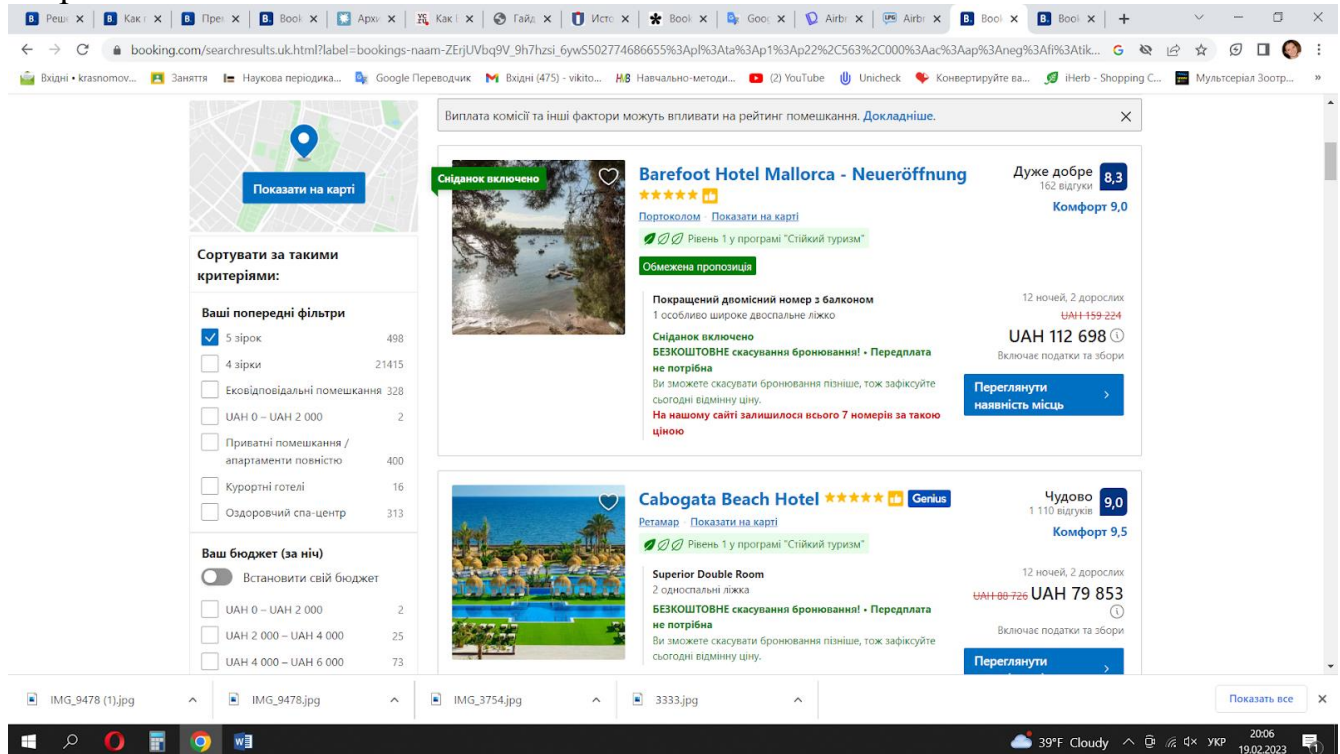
Реш | Как | Пре | Boo | Архі | Как | Гайд | Исто | Boo | Goo | Airb | Airb | Boo | Boo | +

booking.com/searchresults.uk.html?label=bookings-naam-ZErjUVbq9V_9h7hzsi_6ywS502774686655%3Apl%3Ata%3Ap1%3Ap22%2C563%2C000%3Aac%3Aap%3Aneg%3Afi%3Atik...

Вхідні • krasnomov... | Заняття | Наукова періодика... | Google Перекладач | Вхідні (475) - vikito... | Навчально-методи... | (2) YouTube | Unicheck | Конвертируйте ва... | iHerb - Shopping C... | Мультсеріал Зоотр...

Показати на карті

Сортувати за такими критеріями:

Ваші попередні фільтри

| | |
|---|---|
| 5 зірок | 498 |
| 4 зірки | 21415 |
| Ековідповідальні помешкання | 328 |
| UAH 0 – UAH 2 000 | 2 |
| Приватні помешкання / апартаменти повністю | 400 |
| Курортні готелі | 16 |
| Оздоровчий спа-центр | 313 |

Ваш бюджет (за ніч)

Встановити свій бюджет

| | |
|---|---|
| UAH 0 – UAH 2 000 | 2 |
| UAH 2 000 – UAH 4 000 | 25 |
| UAH 4 000 – UAH 6 000 | 73 |

Виплата комісії та інші фактори можуть впливати на рейтинг помешкання. Докладніше.

Сніданок включено

Barefoot Hotel Mallorca - Neueröffnung

Портоколом · Показати на карті

Рівень 1 у програмі "Стійкий туризм"

Обмежена пропозиція

Дуже добре 8,3
162 відгуки
Комфорт 9,0

Покращений двомісний номер з балконом
1 особливо широке двоспальне ліжко

Сніданок включено
БЕЗКОШТОВНЕ скасування бронювання! • Передплата не потрібна
Ви зможете скасувати бронювання пізніше, тож зафіксуйте сьогодні відмінну ціну.
На нашому сайті залишилося всього 7 номерів за такою ціною

12 ночей, 2 дорослих
UAH 159 224
UAH 112 698
Включає податки та збори

Переглянути наявність місць

Cabogata Beach Hotel Genius

Ретамар · Показати на карті

Рівень 1 у програмі "Стійкий туризм"

Чудово 9,0
1 110 відгуків
Комфорт 9,5

Superior Double Room
2 односпальні ліжка
БЕЗКОШТОВНЕ скасування бронювання! • Передплата не потрібна
Ви зможете скасувати бронювання пізніше, тож зафіксуйте сьогодні відмінну ціну.

12 ночей, 2 дорослих
UAH 88 726 UAH 79 853
Включає податки та збори

Переглянути

IMG_9478 (1).jpg | IMG_9478.jpg | IMG_3754.jpg | 3333.jpg | Показать все

39°F Cloudy | УКР | 20:06 19.02.2023